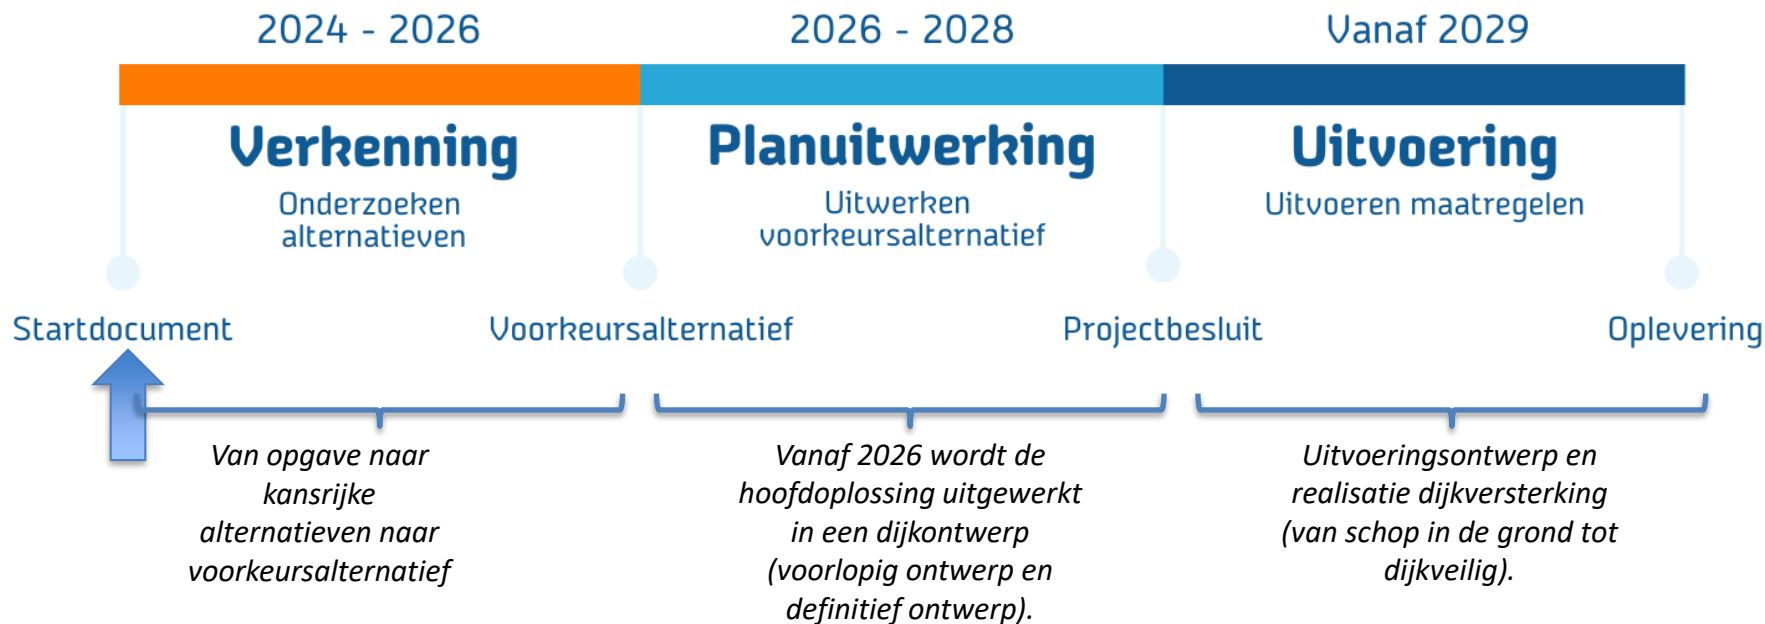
2024 - 2026

Verkenning

Onderzoeken alternatieven

2026 - 2028

Planuitwerking

Uitwerken voorkeursalternatief

Vanaf 2029

Uitvoering

Uitvoeren maatregelen

Startdocument

Voorkeursalternatief

Projectbesluit

Oplevering

Van opgave naar kansrijke alternatieven naar voorkeursalternatief

Vanaf 2026 wordt de hoofdoplossing uitgewerkt in een dijkontwerp (voorlopig ontwerp en definitief ontwerp).

Uitvoeringsontwerp en realisatie dijkversterking (van schop in de grond tot dijkveilig).